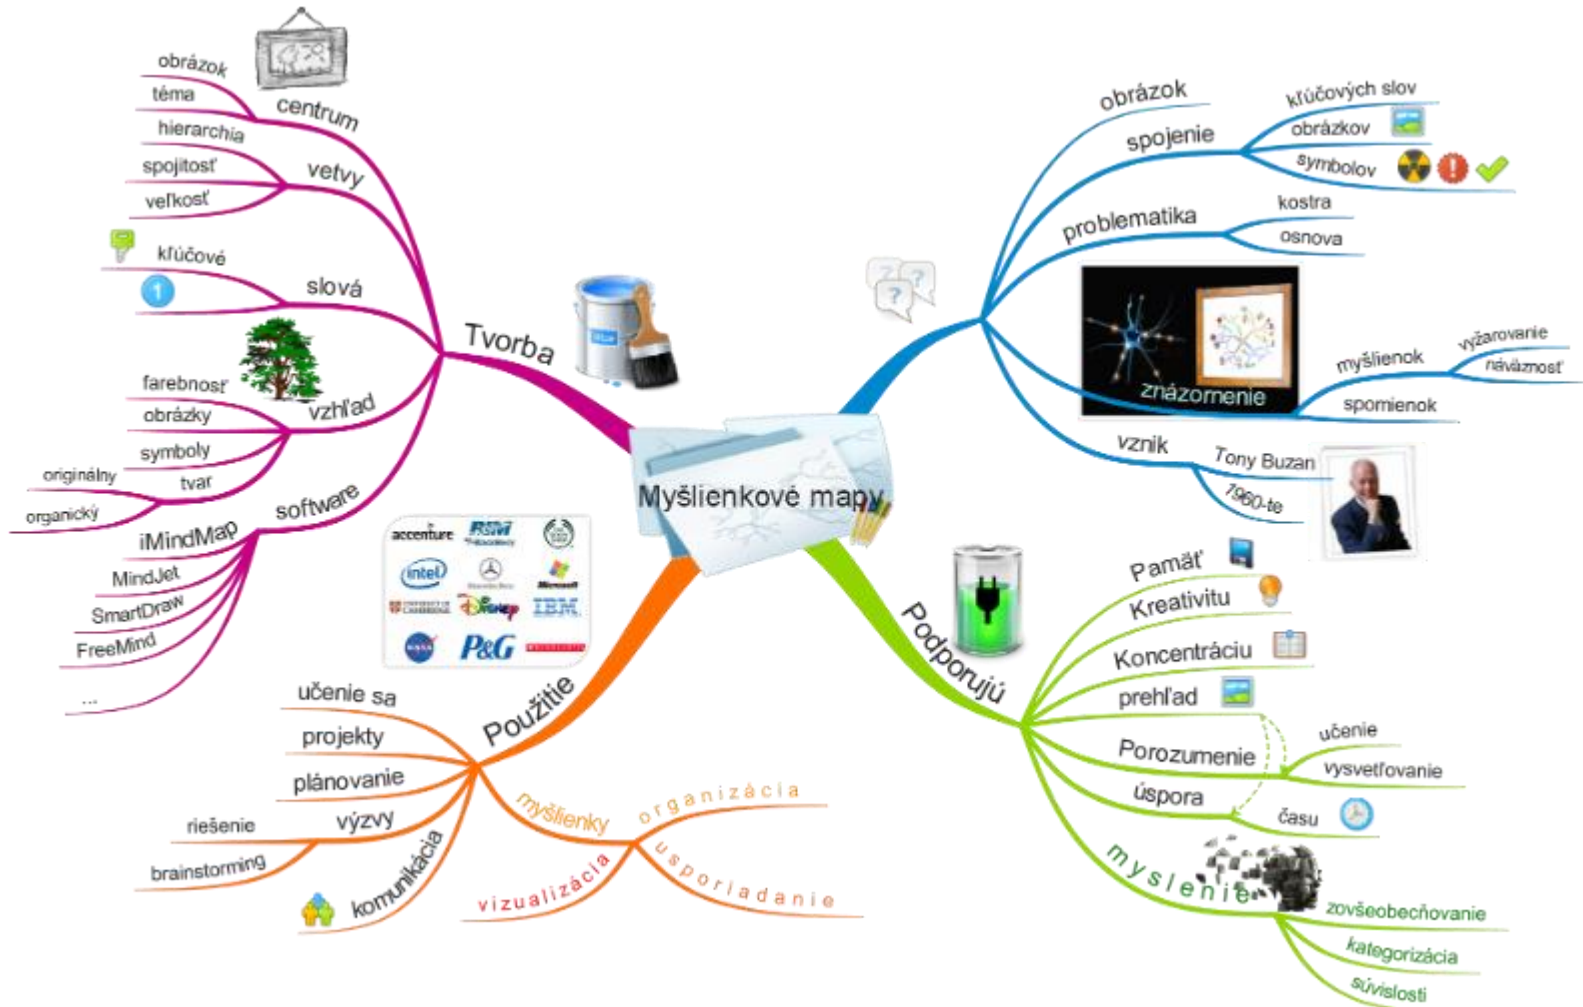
Myšlienkové mapy

Tvorba
centrum
obrázok
téma
vetvy
hierarchia
spojitosť
veľkosť
slová
kľúčové
1
vzhľad
farebnosť
obrázky
symboly
tvar
originálny
organický
software
iMindMap
MindJet
SmartDraw
FreeMind
...

obrázok
spojenie
kľúčových slov
obrázkov
symbolov
problematika
kostra
osnova
znázornenie
myšlienok
vyžarovanie
nadväznosť
spomienok
vznik
Tony Buzan
1960-te

Použitie
učenie sa
projekty
plánovanie
výzvy
riešenie
brainstorming
komunikácia
myšlienky
organizácia
usporiadanie
vizualizácia

accenture
intel
Microsoft
IBM
P&G

Podporujú
Pamäť
Kreativitu
Koncentráciu
prehľad
Porozumenie
učenie
vysvetľovanie
úspora
času
myslenie
zovšeobecňovanie
kategorizácia
súvislosti